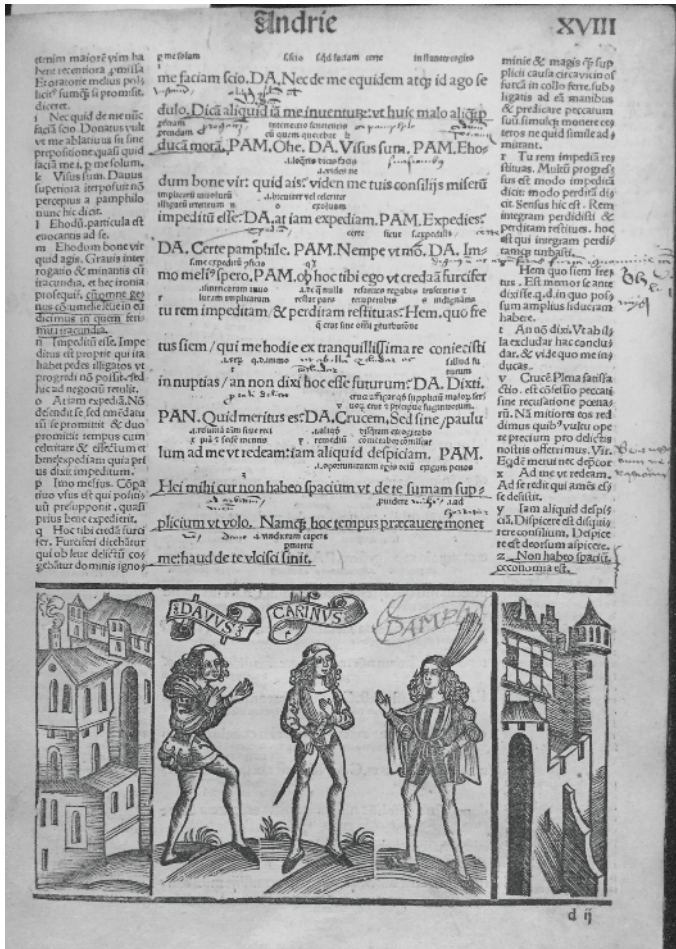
Andrie XVIII

etenim maiorē vim ha bent recentiora. ꝑmissa Et oratione melius posi hoc: sumꝑ si promisit diceret.
i Nec quid de me nisi faciā scio. Donatus vult vt me ablatiuus sit sine prepositione quasi quid faciā me i. ꝑ me solum.
k Visus sum. Dauus superiora interposuit nō percepius a pamphilo nunc hic dicit.
l Ehodū. particula est exorantis ad se.
m Ehodum bone vir quid agis. Grauis inter rogatio & minantis cū iracundia, et hec ironia profequit. cū enim gestos cū me illi ueit dictimus in quem fert mitis iracundia.
n Impeditū esse. Impeditus est proprie qui ita habet pedes illigatos vt progradi nō possit. sed hic ad negocia transfert.
o At iam expediā. Nō defendit se sed emēdatu rū se promittit & duo promittit tempus cum celeritate & effectum et bene expediam quia prius dixit impeditum.
p Imo melius. Cōpatiuo vsus est qui posituū presupponit, quasi prius bene expediuit.
q Hoc tibi credā furcifer. Furciferi dicebātur qui ob leue delictū cogebātur dominis ignominie & magis ꝙ supplicii causa circumcirca furcā in collo ferre subligatis ad eā manibus & predicare peccatum suū simulꝙ monere ceteros ne quid simile ad mittant.
r Tu rem impeditā restituas. Multi progressus est modo impedita dixit modo perdita dicit. Sensus hic est. Rem integram perdidisti & perditam restitues. hoc est quis integram perdis tamen turbasti.
s Hem quo siem fretus. Est memor se ante dixisse q.d. in quo possum amplius fiduciam habere.
t An nō dixi. Vt ab illa excludar hac concludar. & vide quo me inducas.
v Crucē. Plena satisfactio. et collectio peccati sine recusatione poenarū. Nā minores ros reddimus quib⁹ vultus opere precium pro delictis nostris offerimus. Vir. Ego de merui nec deprecor.
x Ad me vt redeam. Ad se redit qui amens esse desistit.
y Iam aliquid despiciā. Despicere est dissipare consilium. Despicere est deorsum aspicere.
z Non habeo spacium. oeconomia est.

me faciam scio. DA. Nec de me equidem atꝙ id ago sedulo. Dicā aliquid iā me inueniturū: vt huic malo aliquā producā morā. PAM. Ohe. DA. Visus sum. PAM. Ehodum bone vir: quid ais: viden me tuis consilijs miserū impeditū esse. DA. at iam expediam. PAM. Expedies. DA. Certe pamphile. PAM. Nempe vt mō. DA. Imo meliꝰ spero. PAM. ohoc tibi ego vt credā furcifer tu rem impeditam, & perditam restituas. Hem. quo fre tus siem / qui me hodie ex tranquillissima re coniecisti in nuptias / an non dixi hoc esse futurum: DA. Dixi. PAN. Quid meritus es: DA. Crucem. Sed sine / paulu lum ad me vt redeam: iam aliquid despiciam. Hei mihi cur non habeo spacium vt de te sumam supplicium vt volo. Namꝙ hoc tempus præcauere monet me: haud de te vlcisci finit.

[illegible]

DAVVS CARINVS PAMPHI

d ij